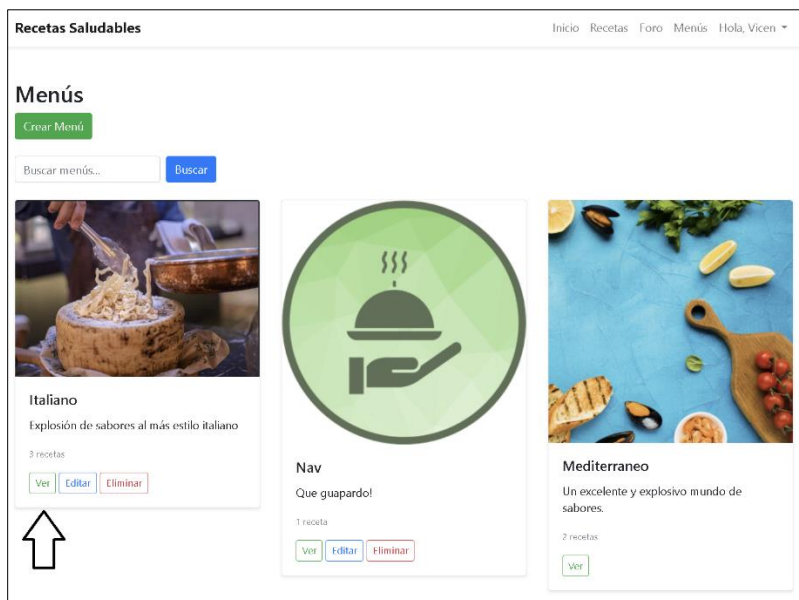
Recetas Saludables

Inicio Recetas Foro Menús Hola, Vicen

Menús

Crear Menú

Buscar menús...

Buscar

Italiano

Explosión de sabores al más estilo italiano

3 recetas

Ver Editar Eliminar

Nav

Que guapardo!

1 receta

Ver Editar Eliminar

Mediterraneo

Un excelente y explosivo mundo de sabores.

2 recetas

Ver